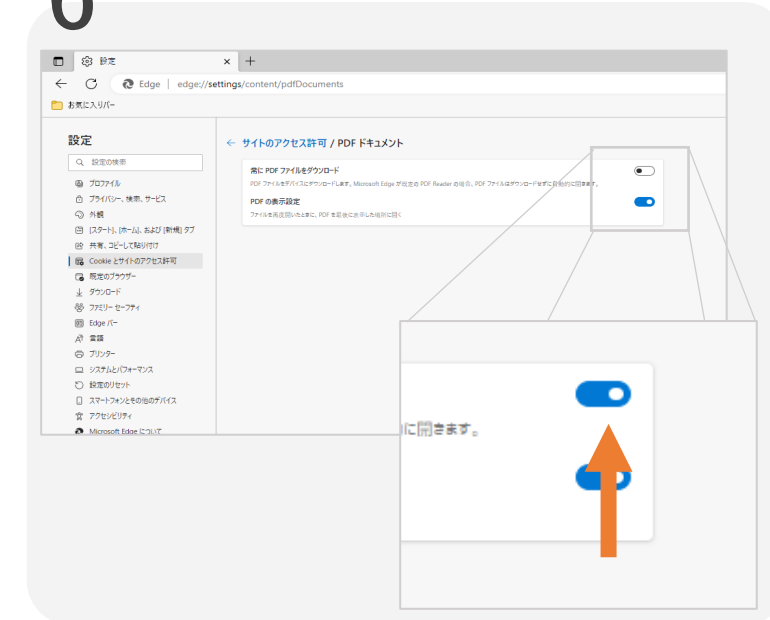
6

設定

Edge | edge://settings/content/pdfDocuments

お気に入りバー

設定

設定の検索

プロファイル
プライバシー、検索、サービス
外観
[スタート]、[ホーム]、および [新規] タブ
共有、コピーして貼り付け
Cookie とサイトのアクセス許可
既定のブラウザー
ダウンロード
ファミリー セーフティ
Edge バー
言語
プリンター
システムとパフォーマンス
設定のリセット
スマートフォンとその他のデバイス
アクセシビリティ
Microsoft Edge について

← サイトのアクセス許可 / PDF ドキュメント

常に PDF ファイルをダウンロード
PDF ファイルをデバイスにダウンロードします。Microsoft Edge が既定の PDF Reader の場合、PDF ファイルはダウンロードせずに自動的に開きます。

PDF の表示設定
ファイルを再度開いたときに、PDF を最後に表示した場所に開く

に開きます。